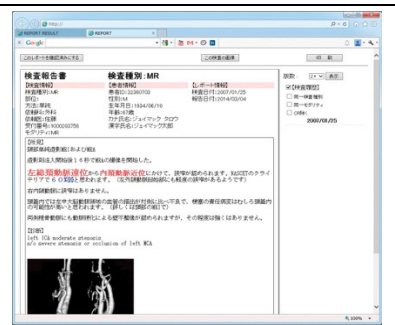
http://
REPORT RESULT

Google

このレポートを確認済みにする
この検査の画像
印刷

検査報告書
検査種別：MR

【依頼情報】
検査種別:MR
部位:
依頼科:内科
依頼医:
依頼病棟:
依頼日:
受付番号:

【患者情報】
患者ID:22360703
性別:M
生年月日:1924/06/19
年齢:
カナ氏名:ジェイマック タロウ
漢字氏名:ジェイマック太郎

【レポート情報】
検査日付:2007/01/25
報告日付:2014/03/04

[所見]

造影剤を入開始後１６秒で初めの撮像を開始した。

左総頸動脈分岐部から内頸動脈起始部にかけて、狭窄が認められます。

右内頸動脈に狭窄はありません。

同側椎骨動脈も動脈硬化による壁不整像が認められますが、その程度は強くはありません。

[診断]
left ICA moderate stenosis
s/o severe stenosis or occlusion of left MCA

表示
☑[検査履歴]
☐同一検査種別
☐同一モダリティ
☐Other
2007/01/25

100%